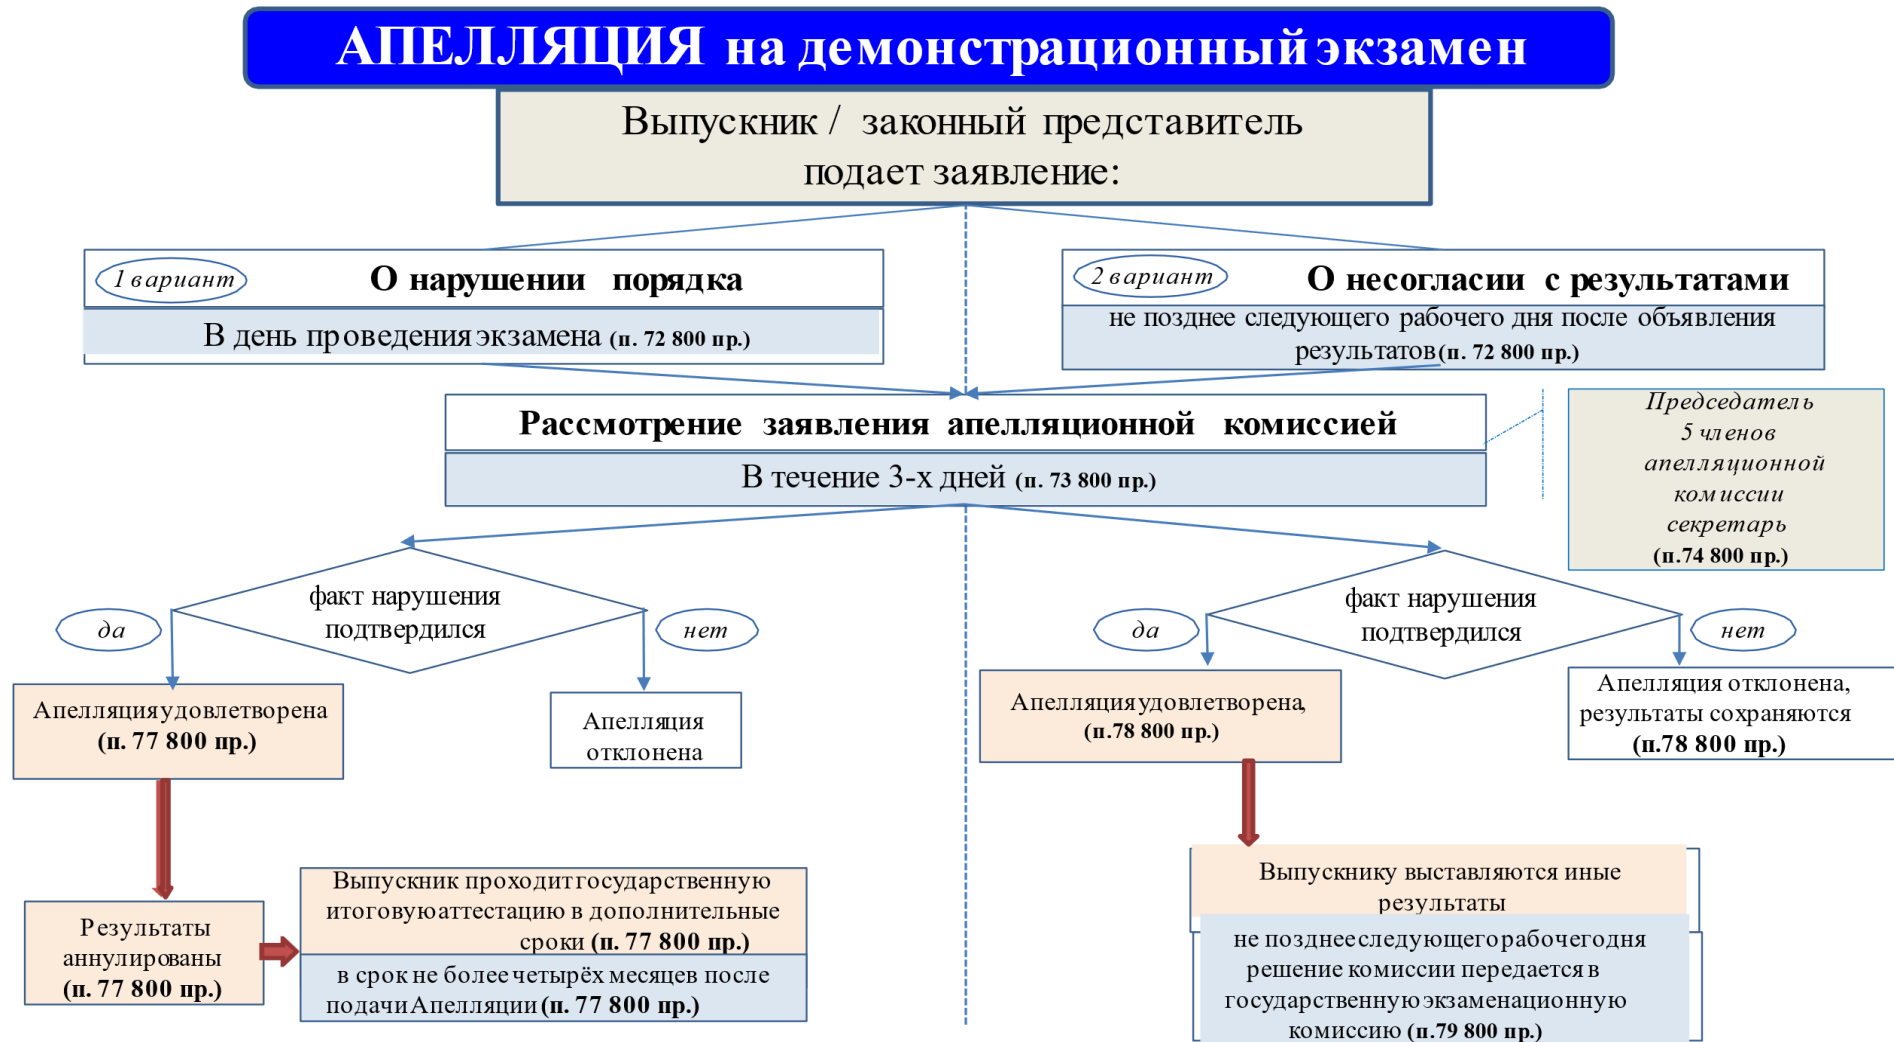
АПЕЛЛЯЦИЯ на демонстрационный экзамен

Выпускник / законный представитель подает заявление:

1 вариант

О нарушении порядка

В день проведения экзамена (п. 72 800 пр.)

2 вариант

О несогласии с результатами

не позднее следующего рабочего дня после объявления результатов (п. 72 800 пр.)

Рассмотрение заявления апелляционной комиссией

В течение 3-х дней (п. 73 800 пр.)

Председатель
5 членов
апелляционной
комиссии
секретарь
(п.74 800 пр.)

факт нарушения подтвердился

да

нет

Апелляция удовлетворена (п. 77 800 пр.)

Апелляция отклонена

факт нарушения подтвердился

да

нет

Апелляция удовлетворена, (п.78 800 пр.)

Апелляция отклонена, результаты сохраняются (п.78 800 пр.)

Результаты аннулированы (п. 77 800 пр.)

Выпускник проходит государственную итоговую аттестацию в дополнительные сроки (п. 77 800 пр.)

в срок не более четырёх месяцев после подачи Апелляции (п. 77 800 пр.)

Выпускнику выставляются иные результаты

не позднее следующего рабочего дня решение комиссии передается в государственную экзаменационную комиссию (п.79 800 пр.)